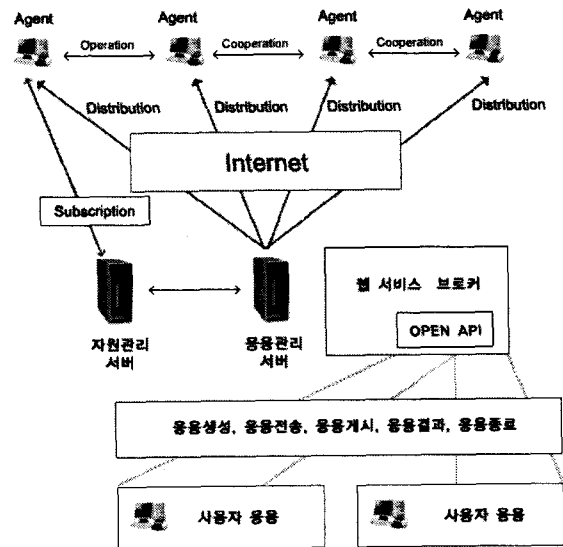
Agent
Agent
Agent
Agent
Operation
Cooperation
Cooperation
Distribution
Distribution
Distribution
Distribution
Internet
Subscription
자원관리 서버
응용관리 서버
웹 서비스 브로커
OPEN API
응용생성, 응용전송, 응용게시, 응용결과, 응용종료
사용자 응용
사용자 응용